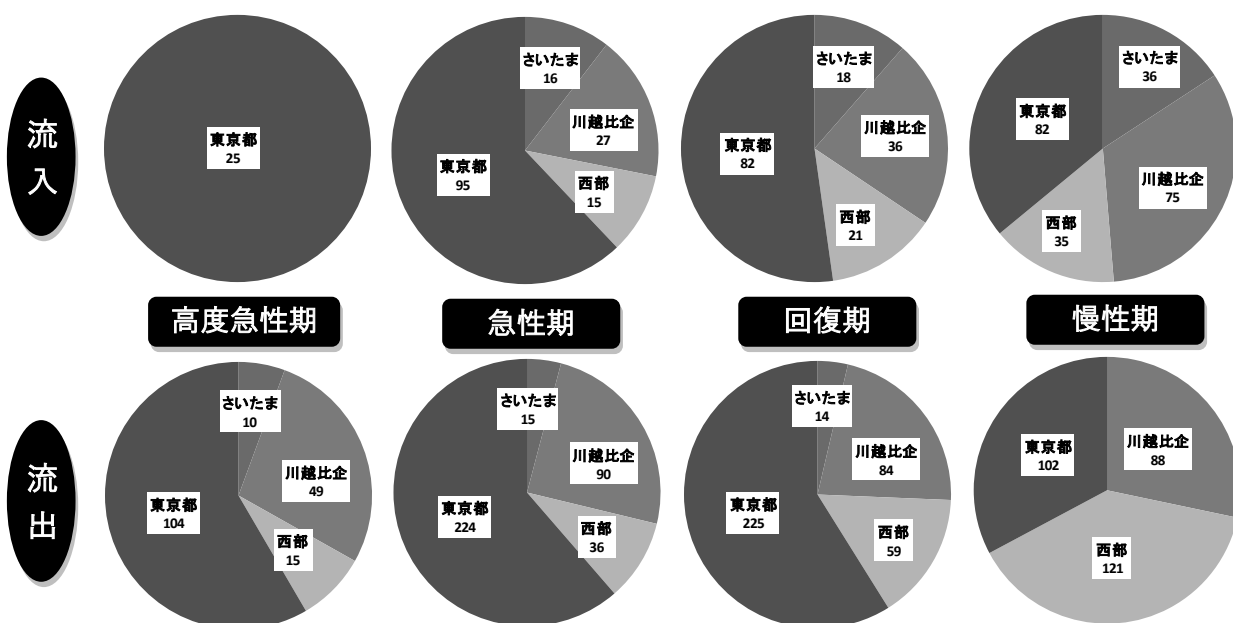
流入

東京都
25

さいたま
16
川越比企
27
西部
15
東京都
95

さいたま
18
川越比企
36
西部
21
東京都
82

さいたま
36
川越比企
75
西部
35
東京都
82

高度急性期

急性期

回復期

慢性期

流出

さいたま
10
川越比企
49
西部
15
東京都
104

さいたま
15
川越比企
90
西部
36
東京都
224

さいたま
14
川越比企
84
西部
59
東京都
225

川越比企
88
西部
121
東京都
102